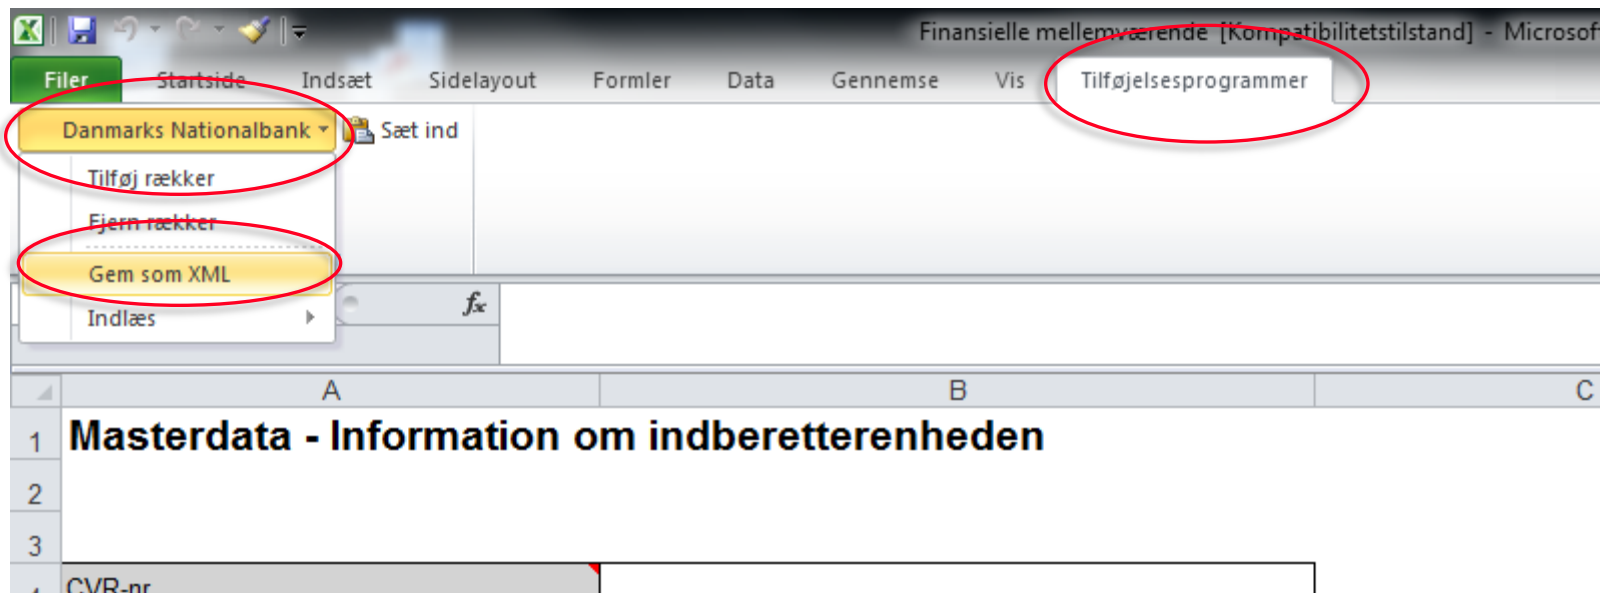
Finansielle mellemværende [Kompatibilitetstilstand] - Microsof

Filer
Startside
Indsæt
Sidelayout
Formler
Data
Gennemse
Vis
Tilføjelsesprogrammer

Danmarks Nationalbank
Sæt ind
Tilføj rækker
Fjern rækker
Gem som XML
Indlæs

$f_x$

| | A | B | C |
|---|---|---|---|
| 1 | Masterdata - Information om indberetterenheden | | |
| 2 | | | |
| 3 | | | |
| 4 | CVR-nr. | | |